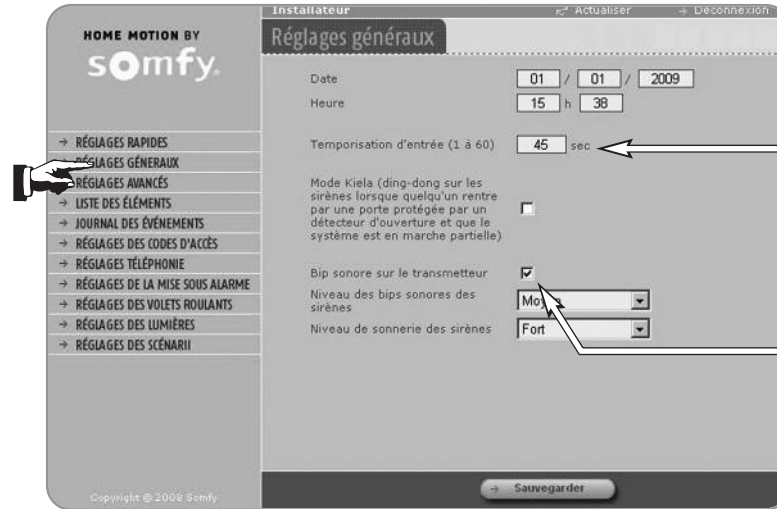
HOME MOTION BY
somfy.

→ RÉGLAGES RAPIDES
→ RÉGLAGES GÉNÉRAUX
→ RÉGLAGES AVANCÉS
→ LISTE DES ÉLÉMENTS
→ JOURNAL DES ÉVÉNEMENTS
→ RÉGLAGES DES CODES D'ACCÈS
→ RÉGLAGES TÉLÉPHONIE
→ RÉGLAGES DE LA MISE SOUS ALARME
→ RÉGLAGES DES VOLETS ROULANTS
→ RÉGLAGES DES LUMIÈRES
→ RÉGLAGES DES SCÉNARII

Copyright © 2008 Somfy

Installateur
Actualiser
→ Déconnexion

Réglages généraux

Date 01 / 01 / 2009
Heure 15 h 38

Temporisation d'entrée (1 à 60) 45 sec

Mode Kiela (ding-dong sur les sirènes lorsque quelqu'un rentre par une porte protégée par un détecteur d'ouverture et que le système est en marche partielle)

Bip sonore sur le transmetteur
Niveau des bips sonores des sirènes Moyen
Niveau de sonnerie des sirènes Fort

→ Sauvegarder